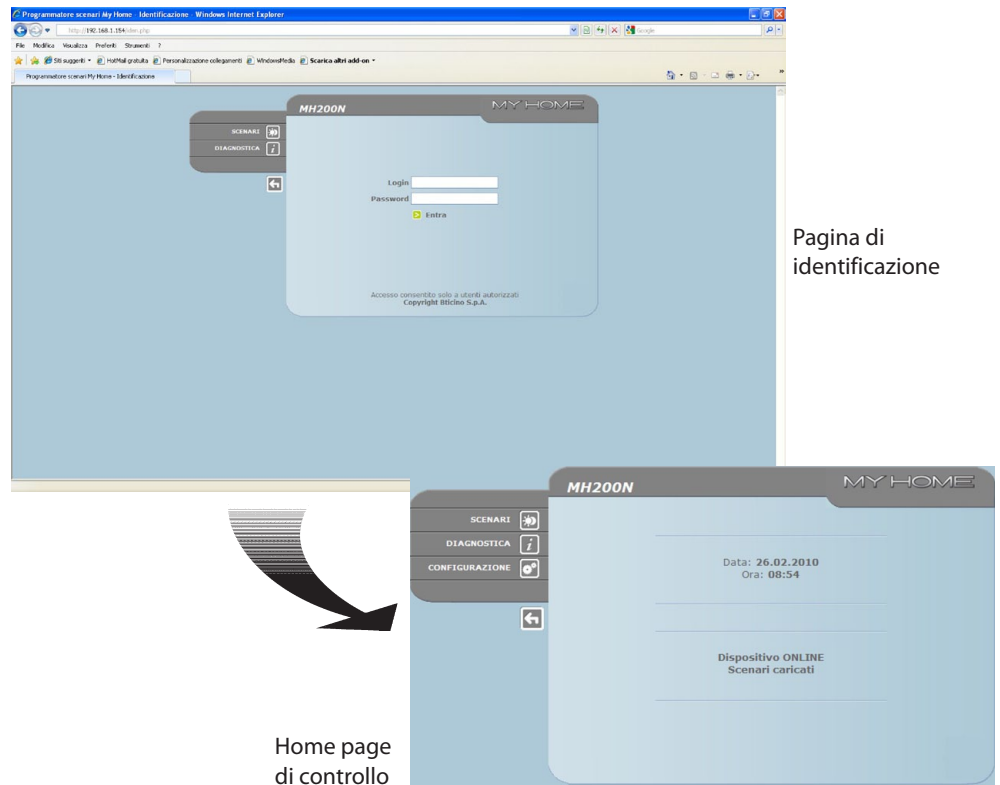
Programmatore scenari My Home - Identificazione - Windows Internet Explorer

http://192.168.1.154/iden.php

Google

File Modifica Visualizza Preferiti Strumenti ?

Siti suggeriti HotMail gratuita Personalizzazione collegamenti WindowsMedia Scarica altri add-on

Programmatore scenari My Home - Identificazione

MH200N

MY HOME

SCENARI

DIAGNOSTICA

Login

Password

Entra

Accesso consentito solo a utenti autorizzati
Copyright Bticino S.p.A.

Pagina di identificazione

MH200N

MY HOME

SCENARI

DIAGNOSTICA

CONFIGURAZIONE

Data: 26.02.2010
Ora: 08:54

Dispositivo ONLINE
Scenari caricati

Home page di controllo